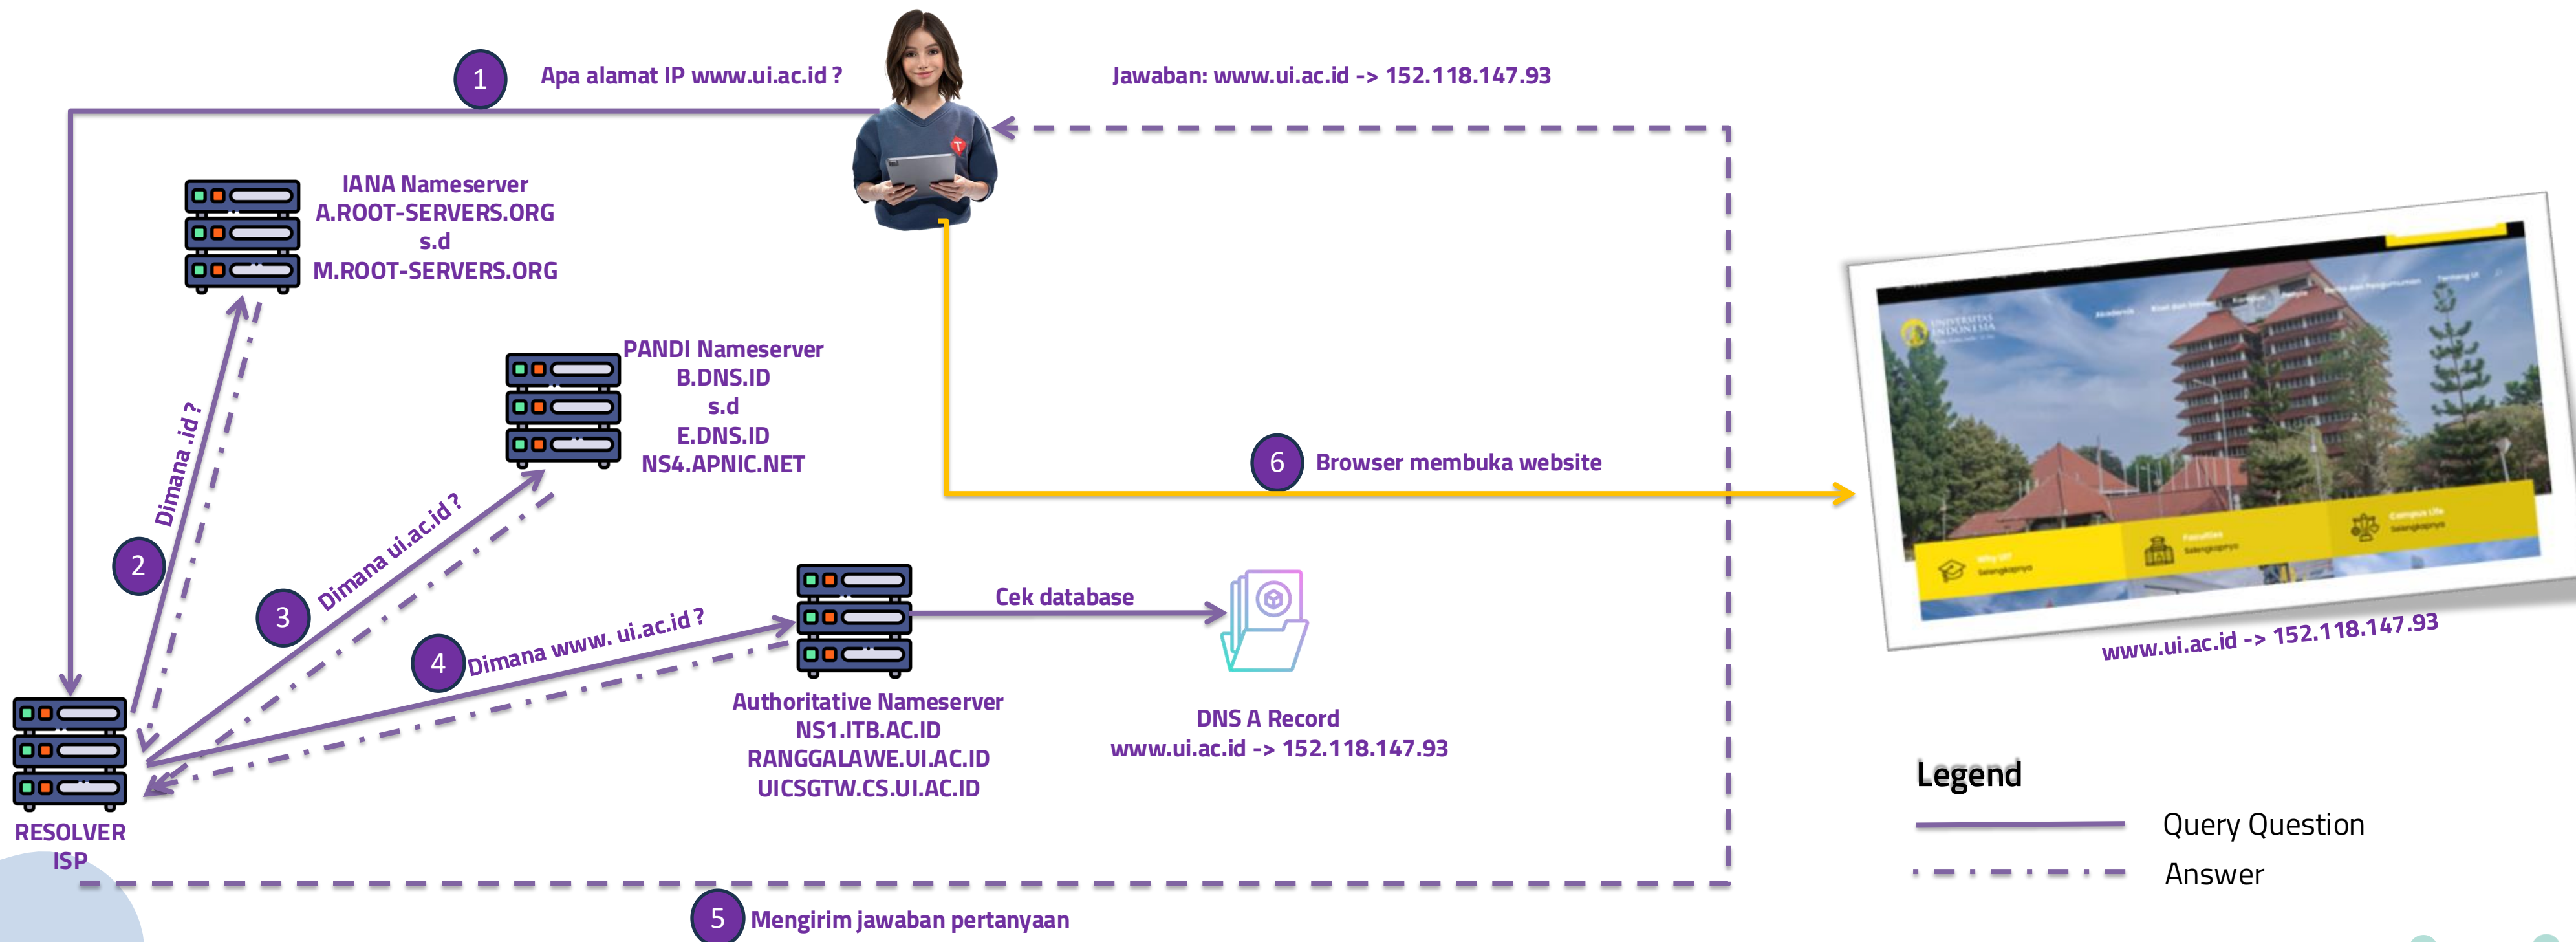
1 Apa alamat IP www.ui.ac.id ?

Jawaban: www.ui.ac.id -> 152.118.147.93

IANA Nameserver
A.ROOT-SERVERS.ORG
s.d
M.ROOT-SERVERS.ORG

PANDI Nameserver
B.DNS.ID
s.d
E.DNS.ID
NS4.APNIC.NET

2 Dimana .id ?

3 Dimana ui.ac.id ?

4 Dimana www. ui.ac.id ?

6 Browser membuka website

Cek database

Authoritative Nameserver
NS1.ITB.AC.ID
RANGGALAWE.UI.AC.ID
UICSGTW.CS.UI.AC.ID

DNS A Record
www.ui.ac.id -> 152.118.147.93

www.ui.ac.id -> 152.118.147.93

RESOLVER
ISP

Legend
Query Question
Answer

5 Mengirim jawaban pertanyaan